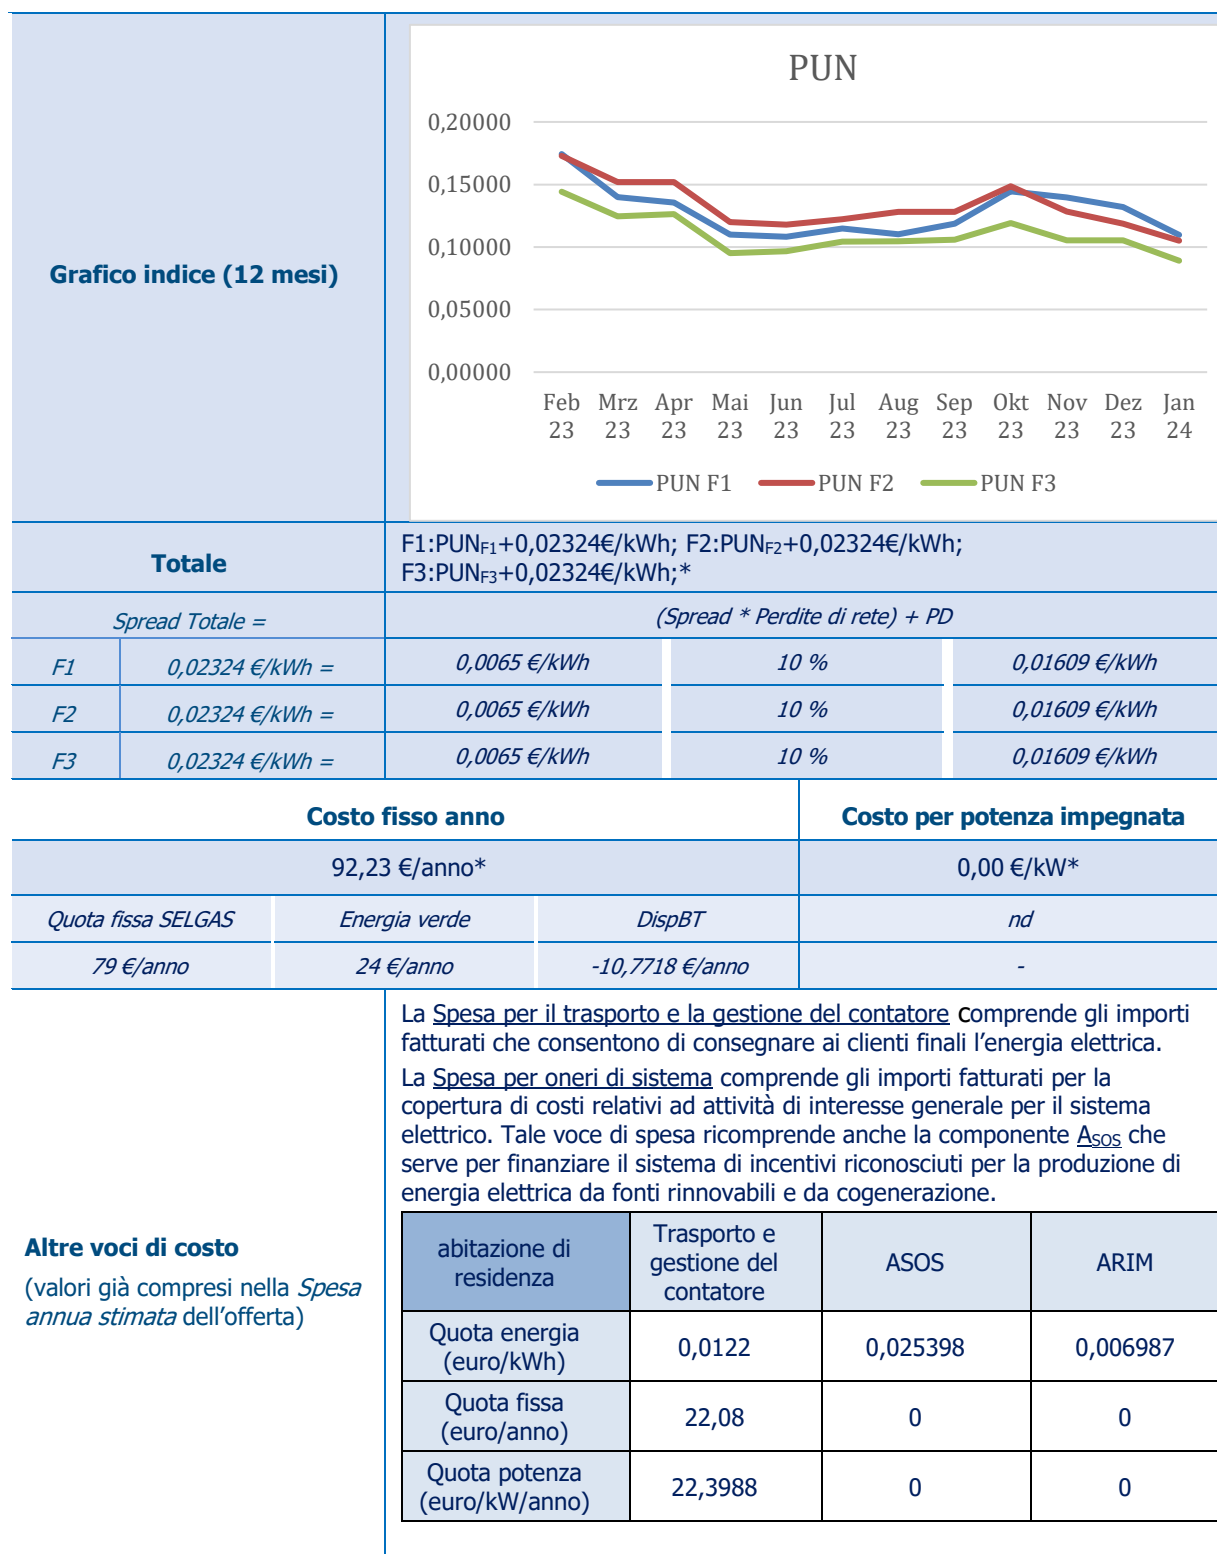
Grafico indice (12 mesi)

PUN

0,20000
0,15000
0,10000
0,05000
0,00000

Feb 23 Mrz 23 Apr 23 Mai 23 Jun 23 Jul 23 Aug 23 Sep 23 Okt 23 Nov 23 Dez 23 Jan 24

PUN F1 PUN F2 PUN F3

Totale

F1:PUN$_{F1}$+0,02324€/kWh; F2:PUN$_{F2}$+0,02324€/kWh; F3:PUN$_{F3}$+0,02324€/kWh;*

Spread Totale = (Spread * Perdite di rete) + PD

| F1 | 0,02324 €/kWh = | 0,0065 €/kWh | 10 % | 0,01609 €/kWh |
|---|---|---|---|---|
| F2 | 0,02324 €/kWh = | 0,0065 €/kWh | 10 % | 0,01609 €/kWh |
| F3 | 0,02324 €/kWh = | 0,0065 €/kWh | 10 % | 0,01609 €/kWh |

| Costo fisso anno | | | Costo per potenza impegnata |
|---|---|---|---|
| 92,23 €/anno* | | | 0,00 €/kW* |
| Quota fissa SELGAS | Energia verde | DispBT | nd |
| 79 €/anno | 24 €/anno | -10,7718 €/anno | - |

Altre voci di costo
(valori già compresi nella Spesa annua stimata dell'offerta)

La Spesa per il trasporto e la gestione del contatore comprende gli importi fatturati che consentono di consegnare ai clienti finali l'energia elettrica.

La Spesa per oneri di sistema comprende gli importi fatturati per la copertura di costi relativi ad attività di interesse generale per il sistema elettrico. Tale voce di spesa ricomprende anche la componente A$_{SOS}$ che serve per finanziare il sistema di incentivi riconosciuti per la produzione di energia elettrica da fonti rinnovabili e da cogenerazione.

| abitazione di residenza | Trasporto e gestione del contatore | ASOS | ARIM |
|---|---|---|---|
| Quota energia (euro/kWh) | 0,0122 | 0,025398 | 0,006987 |
| Quota fissa (euro/anno) | 22,08 | 0 | 0 |
| Quota potenza (euro/kW/anno) | 22,3988 | 0 | 0 |